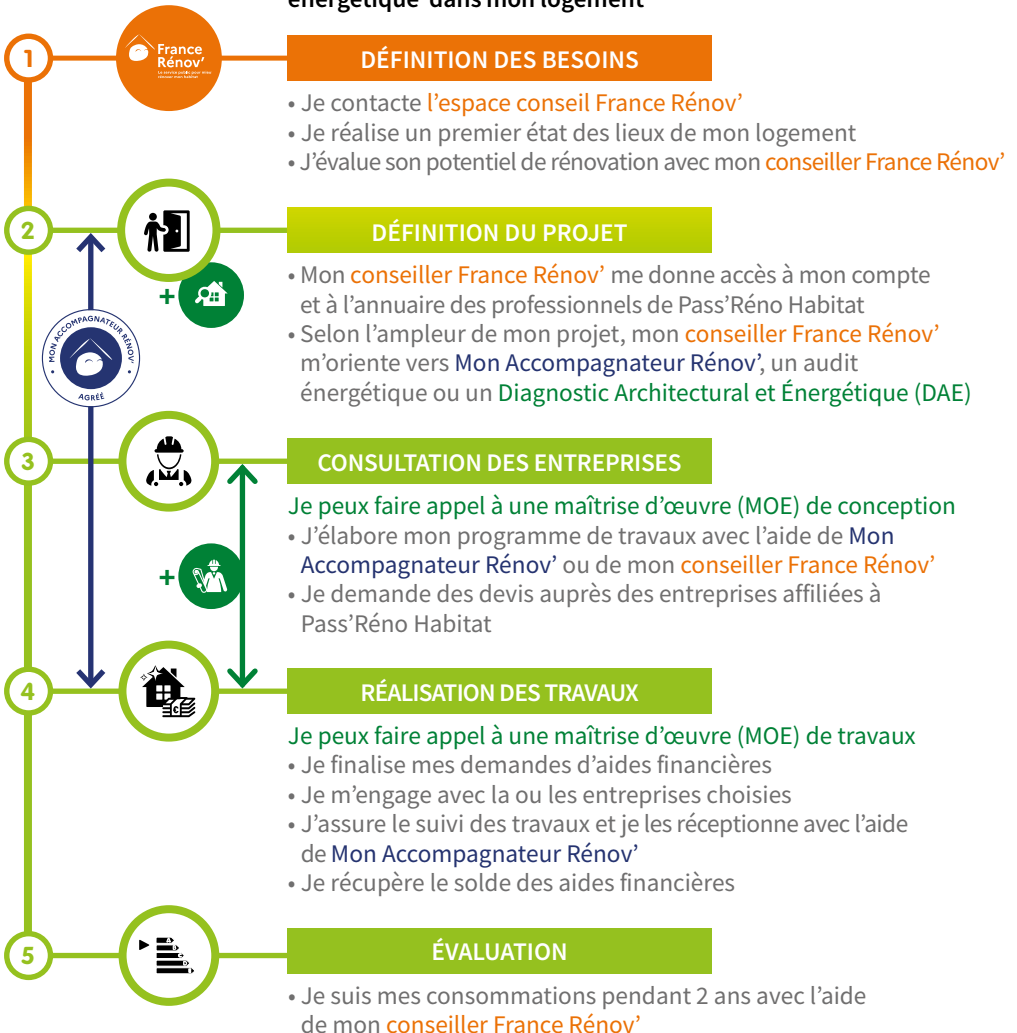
1

France Rénov'

Le service public pour mieux rénover mon habitat

DÉFINITION DES BESOINS

• Je contacte l'espace conseil France Rénov'
• Je réalise un premier état des lieux de mon logement
• J'évalue son potentiel de rénovation avec mon conseiller France Rénov'

2

+

MON ACCOMPAGNATEUR RÉNOV' AGRÉÉ

DÉFINITION DU PROJET

• Mon conseiller France Rénov' me donne accès à mon compte et à l'annuaire des professionnels de Pass'Réno Habitat
• Selon l'ampleur de mon projet, mon conseiller France Rénov' m'oriente vers Mon Accompagnateur Rénov', un audit énergétique ou un Diagnostic Architectural et Énergétique (DAE)

3

+

CONSULTATION DES ENTREPRISES

Je peux faire appel à une maîtrise d'œuvre (MOE) de conception
• J'élabore mon programme de travaux avec l'aide de Mon Accompagnateur Rénov' ou de mon conseiller France Rénov'
• Je demande des devis auprès des entreprises affiliées à Pass'Réno Habitat

4

RÉALISATION DES TRAVAUX

Je peux faire appel à une maîtrise d'œuvre (MOE) de travaux
• Je finalise mes demandes d'aides financières
• Je m'engage avec la ou les entreprises choisies
• J'assure le suivi des travaux et je les réceptionne avec l'aide de Mon Accompagnateur Rénov'
• Je récupère le solde des aides financières

5

ÉVALUATION

• Je suis mes consommations pendant 2 ans avec l'aide de mon conseiller France Rénov'